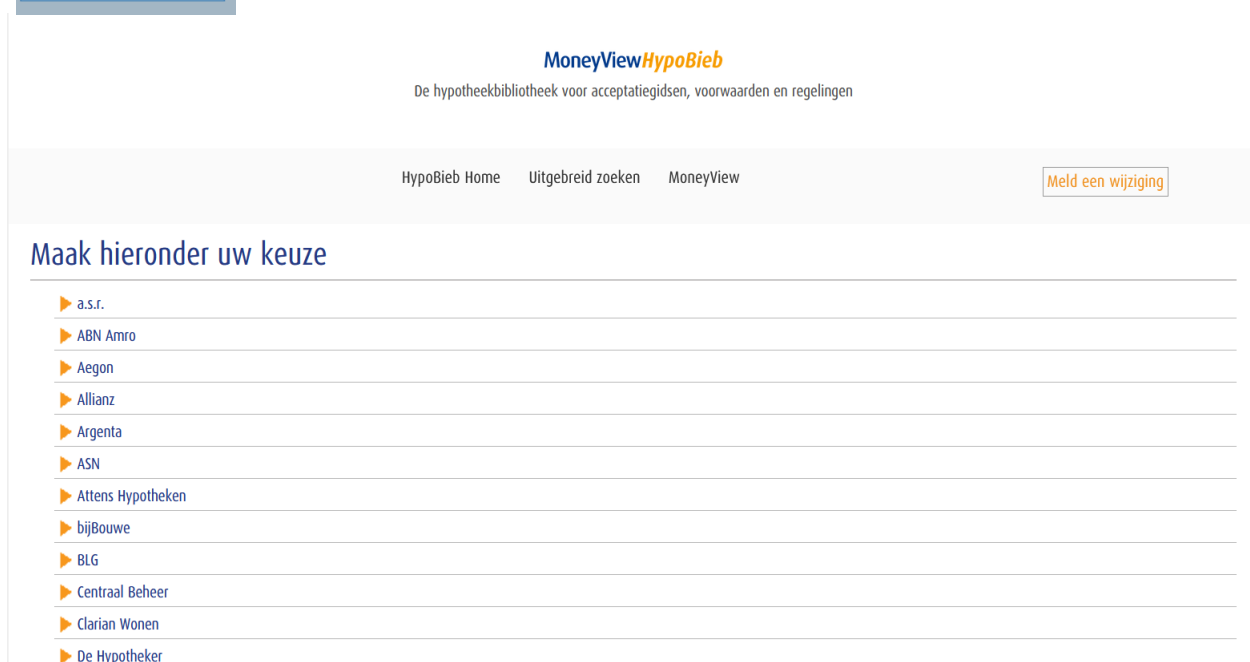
MoneyViewHypoBieb

De hypotheekbibliotheek voor acceptatiegidsen, voorwaarden en regelingen

HypoBieb Home   Uitgebreid zoeken   MoneyView

Meld een wijziging

Maak hieronder uw keuze

a.s.r.

ABN Amro

Aegon

Allianz

Argenta

ASN

Attens Hypotheken

bijBouwe

BLG

Centraal Beheer

Clarian Wonen

De Hypotheker